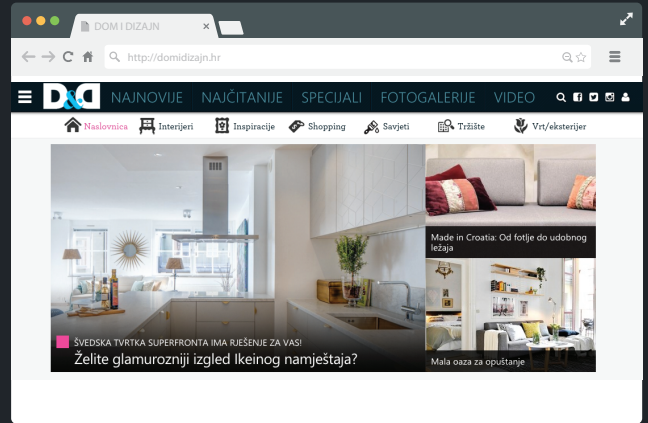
DOM I DIZAJN

http://domidizajn.hr

D&D NAJNOVIJE NAJČITANIJE SPECIJALI FOTOGALERIJE VIDEO

Naslovnica Interijeri Inspiracije Shopping Savjeti Tržište Vrt/eksterijer

ŠVEDSKA TVRTKA SUPERFRONTA IMA RJEŠENJE ZA VAS!
Želite glamurozniji izgled Ikeinog namještaja?

Made in Croatia: Od fotlje do udobnog ležaja

Mala oaza za opuštanje